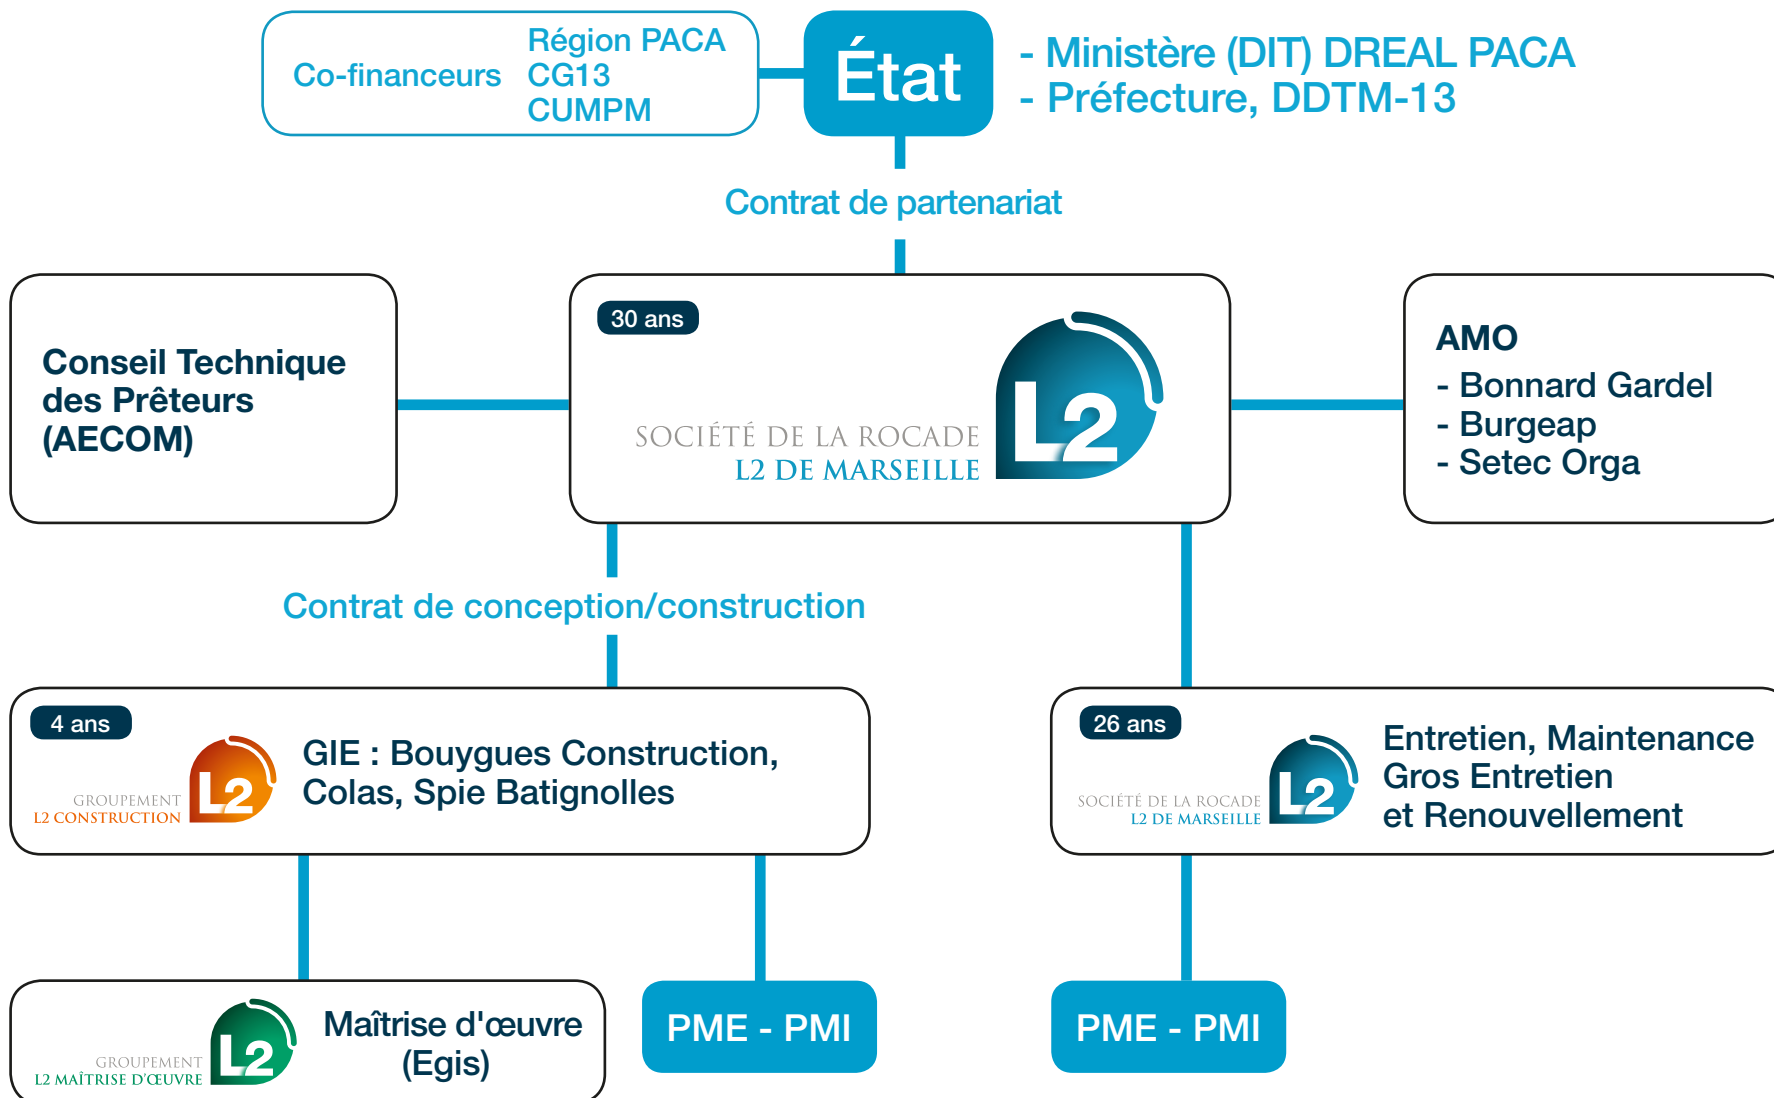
Co-financeurs Région PACA
CG13
CUMPM

État

- Ministère (DIT) DREAL PACA
- Préfecture, DDTM-13

Contrat de partenariat

Conseil Technique des Prêteurs (AECOM)

30 ans
SOCIÉTÉ DE LA ROCADE
L2 DE MARSEILLE
L2

AMO
- Bonnard Gardel
- Burgeap
- Setec Orga

Contrat de conception/construction

4 ans
GROUPEMENT
L2 CONSTRUCTION
L2
GIE : Bouygues Construction, Colas, Spie Batignolles

26 ans
SOCIÉTÉ DE LA ROCADE
L2 DE MARSEILLE
L2
Entretien, Maintenance
Gros Entretien
et Renouvellement

GROUPEMENT
L2 MAÎTRISE D'ŒUVRE
L2
Maîtrise d'œuvre
(Egis)

PME - PMI

PME - PMI